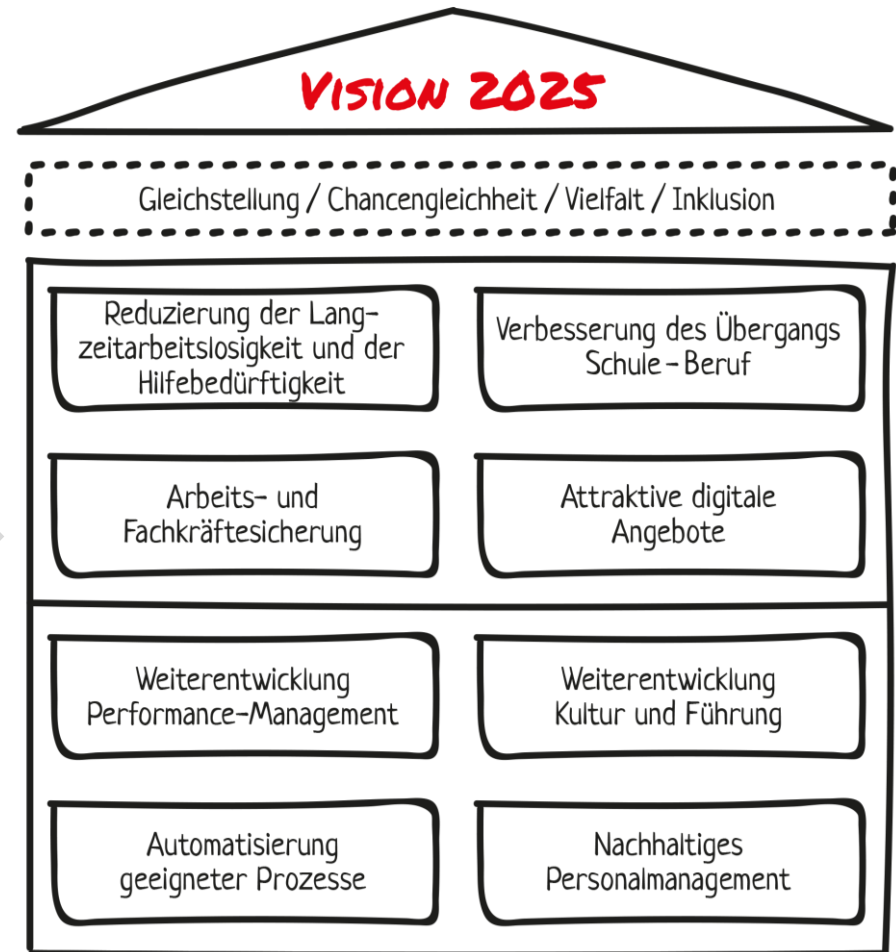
VISION 2025

Gleichstellung / Chancengleichheit / Vielfalt / Inklusion

Reduzierung der Langzeitarbeitslosigkeit und der Hilfebedürftigkeit

Verbesserung des Übergangs Schule – Beruf

Arbeits- und Fachkräftesicherung

Attraktive digitale Angebote

Weiterentwicklung Performance-Management

Weiterentwicklung Kultur und Führung

Automatisierung geeigneter Prozesse

Nachhaltiges Personalmanagement